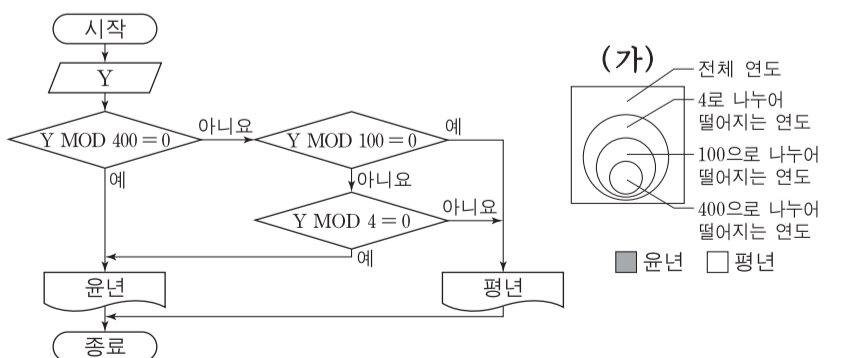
시작

Y

Y MOD 400 = 0

아니요

Y MOD 100 = 0

예

예

아니요

Y MOD 4 = 0

아니요

예

윤년

평년

종료

(가)

전체 연도

4로 나누어 떨어지는 연도

100으로 나누어 떨어지는 연도

400으로 나누어 떨어지는 연도

윤년 평년